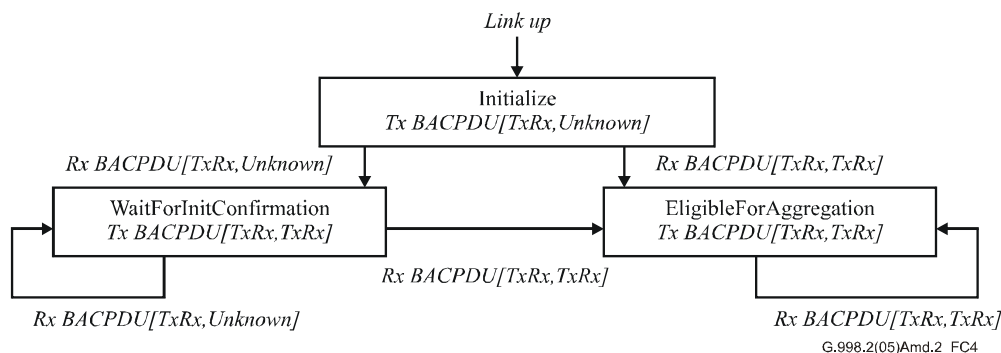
Link up

Initialize
Tx BACPDU[TxRx,Unknown]

Rx BACPDU[TxRx,Unknown]

Rx BACPDU[TxRx,TxRx]

WaitForInitConfirmation
Tx BACPDU[TxRx,TxRx]

EligibleForAggregation
Tx BACPDU[TxRx,TxRx]

Rx BACPDU[TxRx,TxRx]

Rx BACPDU[TxRx,Unknown]

Rx BACPDU[TxRx,TxRx]

G.998.2(05)Amd.2 FC4